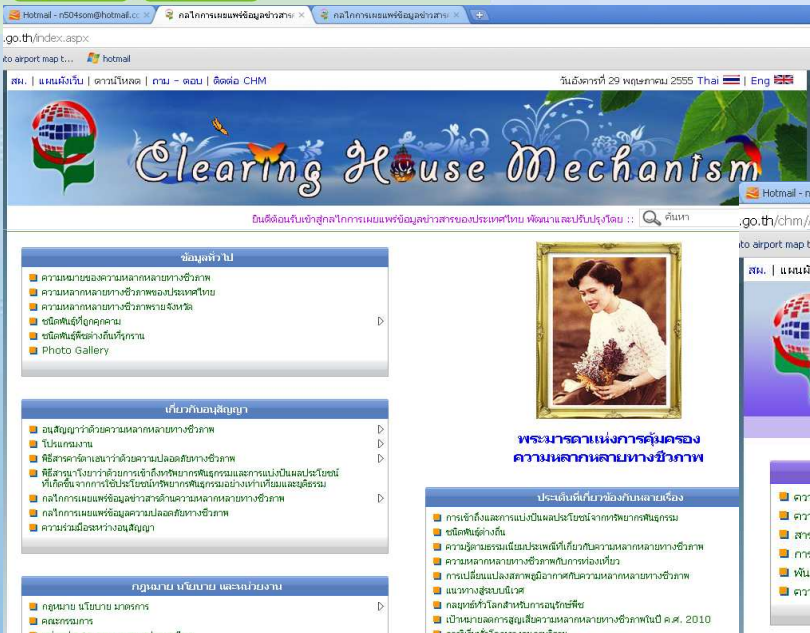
Hotmail - n504som@hotmail.co | กลไกการเผยแพร่ข้อมูลข่าวสาร | กลไกการเผยแพร่ข้อมูลข่าวสาร

.go.th/index.aspx

to airport map t... | hotmail

สผ. | แผนผังเว็บ | ดาวน์โหลด | ถาม - ตอบ | ติดต่อ CHM

วันอังคารที่ 29 พฤษภาคม 2555 Thai | Eng

Clearing House Mechanism

ยินดีต้อนรับเข้าสู่กลไกการเผยแพร่ข้อมูลข่าวสารของประเทศไทย พัฒนาและปรับปรุงโดย ::

ค้นหา

ข้อมูลทั่วไป

ความหมายของความหลากหลายทางชีวภาพ
ความหลากหลายทางชีวภาพของประเทศไทย
ความหลากหลายทางชีวภาพรายจังหวัด
ชนิดพันธุ์ที่ถูกคุกคาม
ชนิดพันธุ์พืชต่างถิ่นที่รุกราน
Photo Gallery

เกี่ยวกับอนุสัญญา

อนุสัญญาว่าด้วยความหลากหลายทางชีวภาพ
โปรแกรมงาน
พิธีสารคาร์ตาเฮนาว่าด้วยความปลอดภัยทางชีวภาพ
พิธีสารนาโงยาว่าด้วยการเข้าถึงทรัพยากรพันธุกรรมและการแบ่งปันผลประโยชน์ที่เกิดขึ้นจากการใช้ประโยชน์ทรัพยากรพันธุกรรมอย่างเท่าเทียมและยุติธรรม
กลไกการเผยแพร่ข้อมูลข่าวสารด้านความหลากหลายทางชีวภาพ
กลไกการเผยแพร่ข้อมูลความปลอดภัยทางชีวภาพ
ความร่วมมือระหว่างอนุสัญญา

กฎหมาย นโยบาย และหน่วยงาน

กฎหมาย นโยบาย มาตรการ
คณะกรรมการ

พระมารดาแห่งการคุ้มครองความหลากหลายทางชีวภาพ

ประเด็นที่เกี่ยวข้องกับหลายเรื่อง

การเข้าถึงและการแบ่งปันผลประโยชน์จากทรัพยากรพันธุกรรม
ชนิดพันธุ์ต่างถิ่น
ความรู้ตามธรรมเนียมประเพณีที่เกี่ยวกับความหลากหลายทางชีวภาพ
ความหลากหลายทางชีวภาพกับการท่องเที่ยว
การเปลี่ยนแปลงสภาพภูมิอากาศกับความหลากหลายทางชีวภาพ
แนวทางสู่ระบบนิเวศ
กลยุทธ์ทั่วโลกสำหรับการอนุรักษ์พืช
เป้าหมายลดการสูญเสียความหลากหลายทางชีวภาพในปี ค.ศ. 2010

Hotmail - n
.go.th/chm/
to airport map t
สผ. | แผนผั